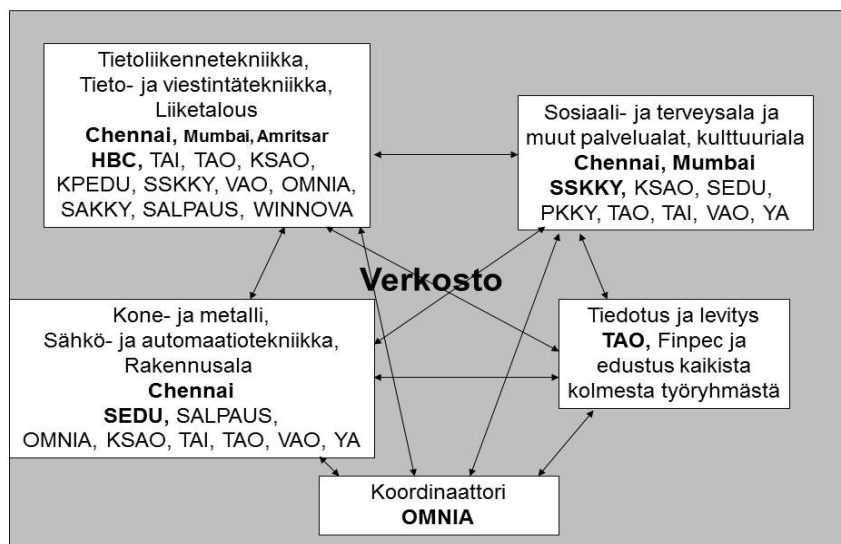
Tietoliikennetekniikka, Tieto- ja viestintätekniikka, Liiketalous
**Chennai, Mumbai, Amritsar**
**HBC,** TAI, TAO, KSAO, KPEDU, SSKKY, VAO, OMNIA, SAKKY, SALPAUS, WINNOVA

Sosiaali- ja terveysala ja muut palvelualat, kulttuuriala
**Chennai, Mumbai**
**SSKKY,** KSAO, SEDU, PKKY, TAO, TAI, VAO, YA

Verkosto

Kone- ja metalli, Sähkö- ja automaatiotekniikka, Rakennusala
**Chennai**
**SEDU,** SALPAUS, OMNIA, KSAO, TAI, TAO, VAO, YA

Tiedotus ja levitys
**TAO,** Finpec ja edustus kaikista kolmesta työryhmästä

Koordinaattori
**OMNIA**